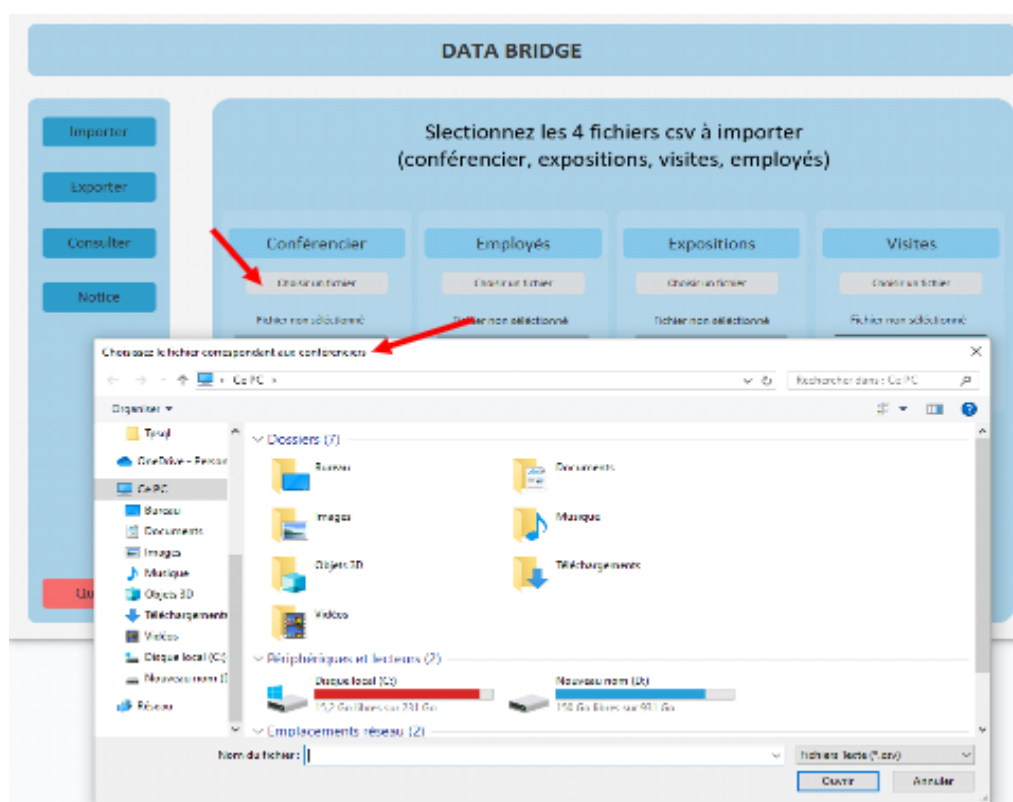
DATA BRIDGE

Importer

Exporter

Consulter

Notice

Sectionnez les 4 fichiers csv à importer (conférencier, expositions, visites, employés)

Conférencier

Choisir un fichier

Fichier non sélectionné

Employés

Choisir un fichier

Fichier non sélectionné

Expositions

Choisir un fichier

Fichier non sélectionné

Visites

Choisir un fichier

Fichier non sélectionné

Choisissez le fichier correspondant aux conférenciers

Ce PC

Rechercher dans : Ce PC

Organiser

Tesuji

OneDrive - Person

Ce PC

Bureau

Documents

Images

Musique

Objets 3D

Téléchargements

Vidéos

Disque local (C:)

Nouveau nom (D:)

Réseau

Dossiers (7)

Bureau

Documents

Images

Musique

Objets 3D

Téléchargements

Vidéos

Périphériques et lecteurs (2)

Disque local (C:)

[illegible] Go libres sur 231 Go

Nouveau nom (D:)

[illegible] Go libres sur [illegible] Go

Emplacements réseau (2)

Nom du fichier :

Fichiers texte (*.csv)

Ouvrir

Annuler

Qu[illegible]